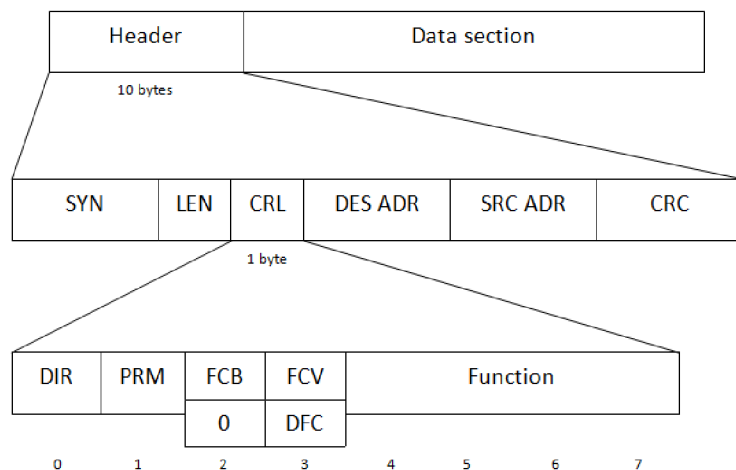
| Header | Data section |
|---|---|

10 bytes

| SYN | LEN | CRL | DES ADR | SRC ADR | CRC |
|---|---|---|---|---|---|

1 byte

| DIR | PRM | FCB | FCV | Function |
|---|---|---|---|---|
| | | 0 | DFC | |

0 1 2 3 4 5 6 7